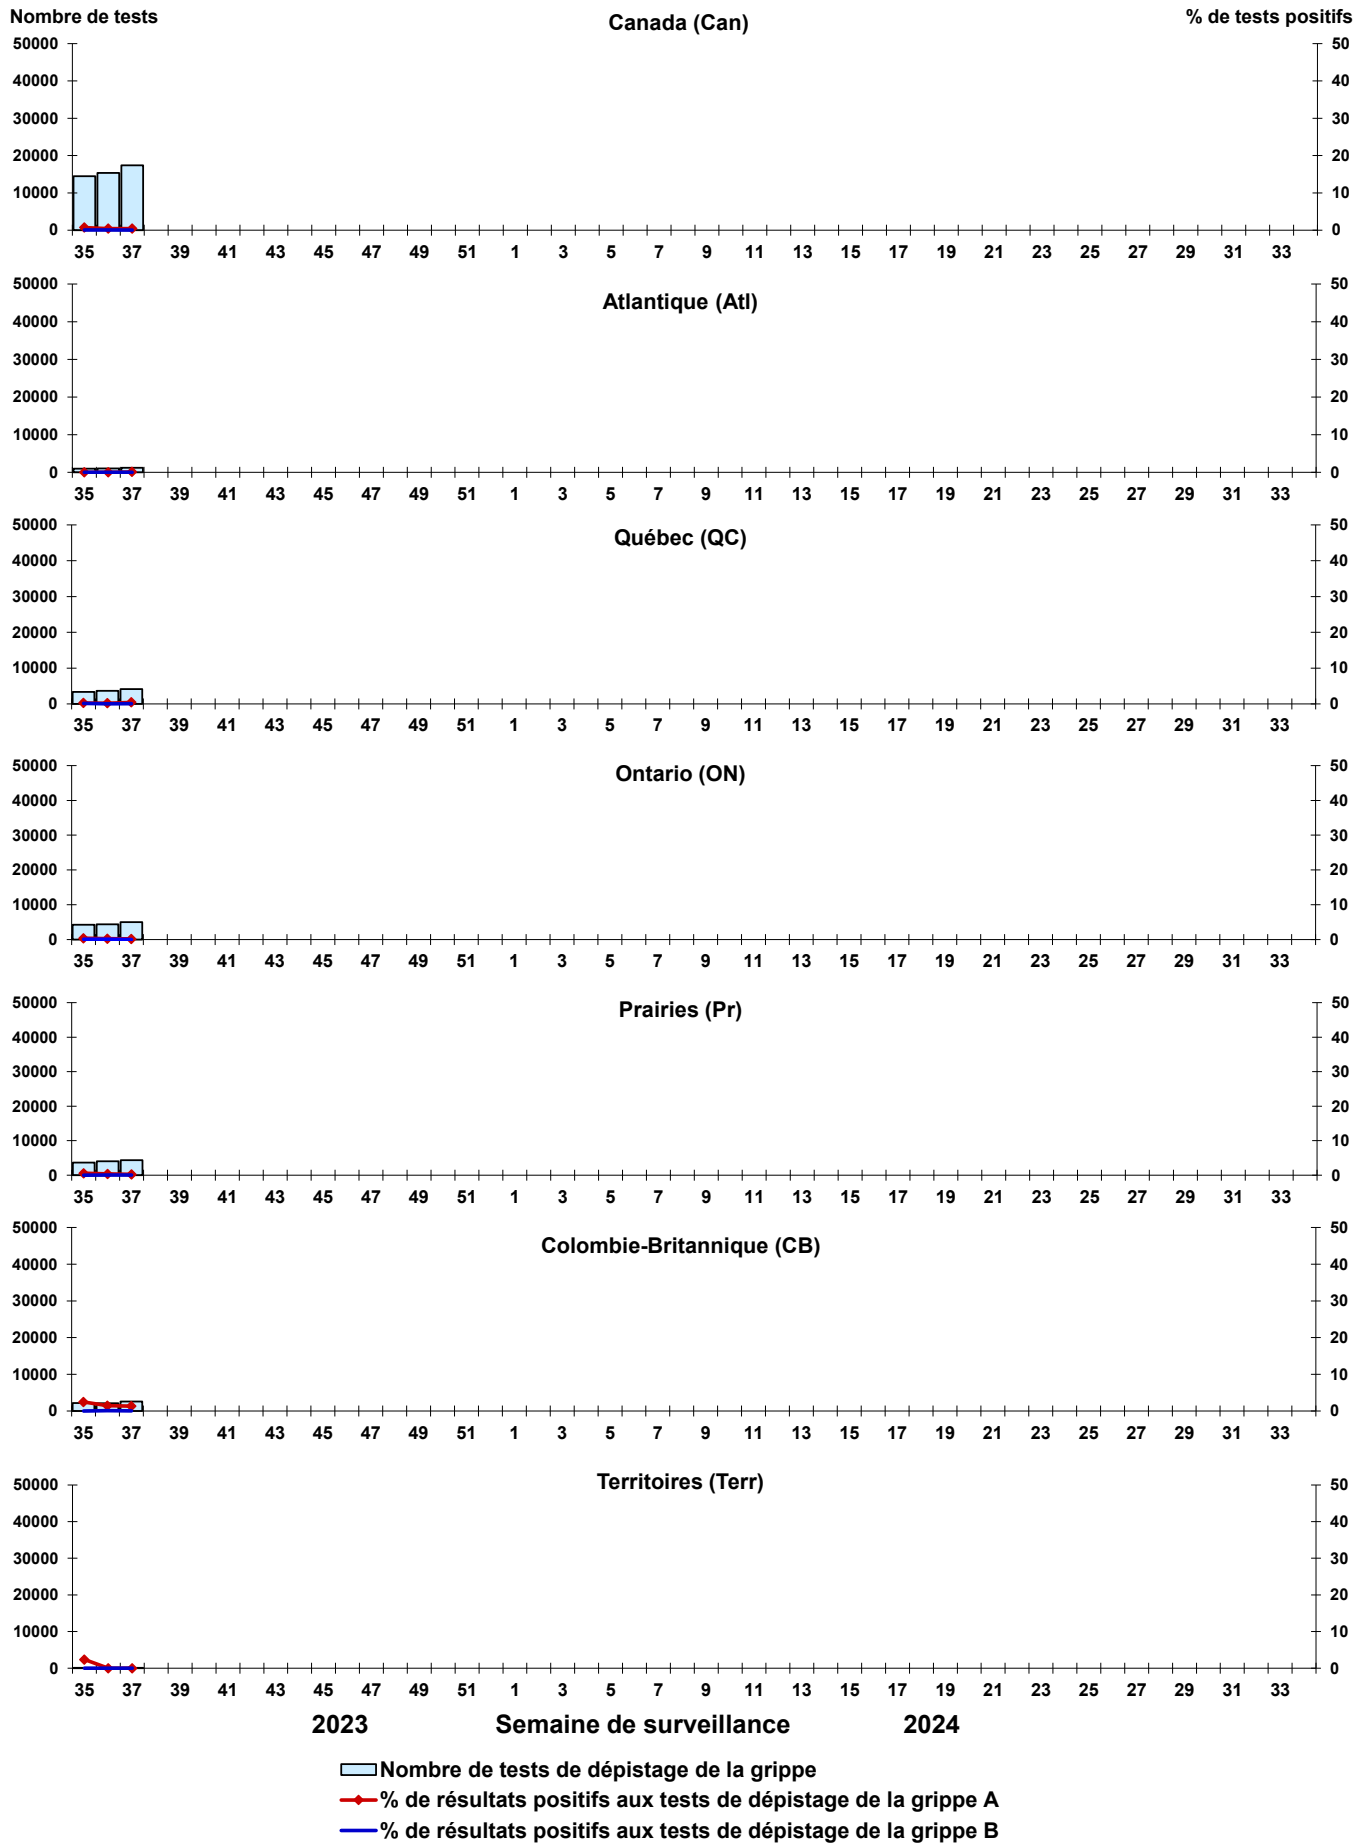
Nombre de tests
Canada (Can)
% de tests positifs
50000 40000 30000 20000 10000 0
50 40 30 20 10 0
35 37 39 41 43 45 47 49 51 1 3 5 7 9 11 13 15 17 19 21 23 25 27 29 31 33

Atlantique (Atl)
50000 40000 30000 20000 10000 0
50 40 30 20 10 0
35 37 39 41 43 45 47 49 51 1 3 5 7 9 11 13 15 17 19 21 23 25 27 29 31 33

Québec (QC)
50000 40000 30000 20000 10000 0
50 40 30 20 10 0
35 37 39 41 43 45 47 49 51 1 3 5 7 9 11 13 15 17 19 21 23 25 27 29 31 33

Ontario (ON)
50000 40000 30000 20000 10000 0
50 40 30 20 10 0
35 37 39 41 43 45 47 49 51 1 3 5 7 9 11 13 15 17 19 21 23 25 27 29 31 33

Prairies (Pr)
50000 40000 30000 20000 10000 0
50 40 30 20 10 0
35 37 39 41 43 45 47 49 51 1 3 5 7 9 11 13 15 17 19 21 23 25 27 29 31 33

Colombie-Britannique (CB)
50000 40000 30000 20000 10000 0
50 40 30 20 10 0
35 37 39 41 43 45 47 49 51 1 3 5 7 9 11 13 15 17 19 21 23 25 27 29 31 33

Territoires (Terr)
50000 40000 30000 20000 10000 0
50 40 30 20 10 0
35 37 39 41 43 45 47 49 51 1 3 5 7 9 11 13 15 17 19 21 23 25 27 29 31 33

2023 Semaine de surveillance 2024

Nombre de tests de dépistage de la grippe
% de résultats positifs aux tests de dépistage de la grippe A
% de résultats positifs aux tests de dépistage de la grippe B